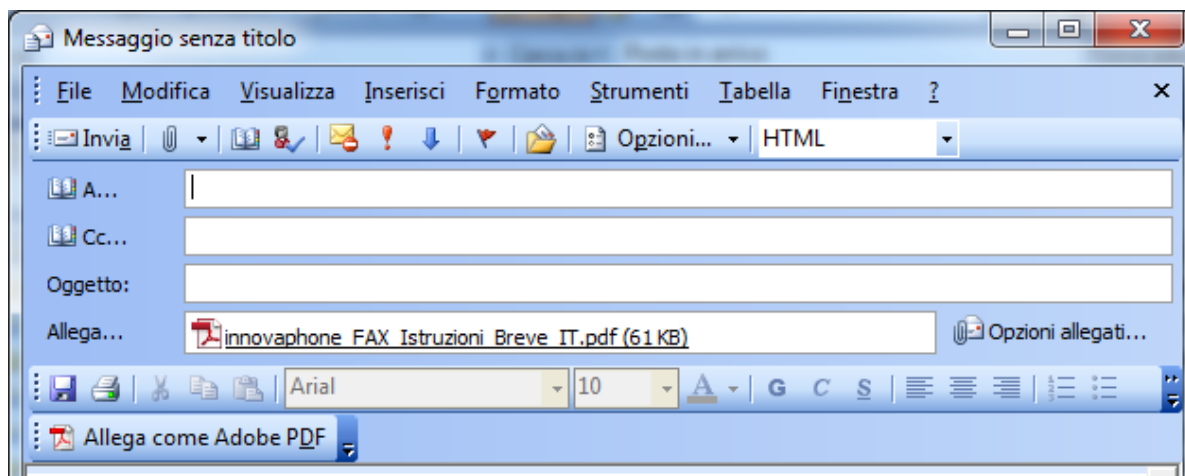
Messaggio senza titolo

File Modifica Visualizza Inserisci Formato Strumenti Tabella Finestra ?

Invia | Opzioni... | HTML

A...

Cc...

Oggetto:

Allega... innovaphone_FAX_Istruzioni_Breve_IT.pdf (61 KB) Opzioni allegati...

Arial 10 A G C S

Allega come Adobe PDF